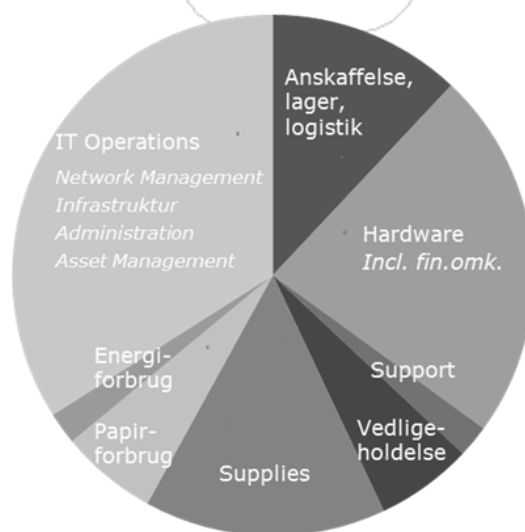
Anskaffelse, lager, logistik

Hardware
*Incl. fin.omk.*

Support

Vedligeholdelse

Supplies

Papirforbrug

Energiforbrug

IT Operations
*Network Management*
*Infrastruktur*
*Administration*
*Asset Management*